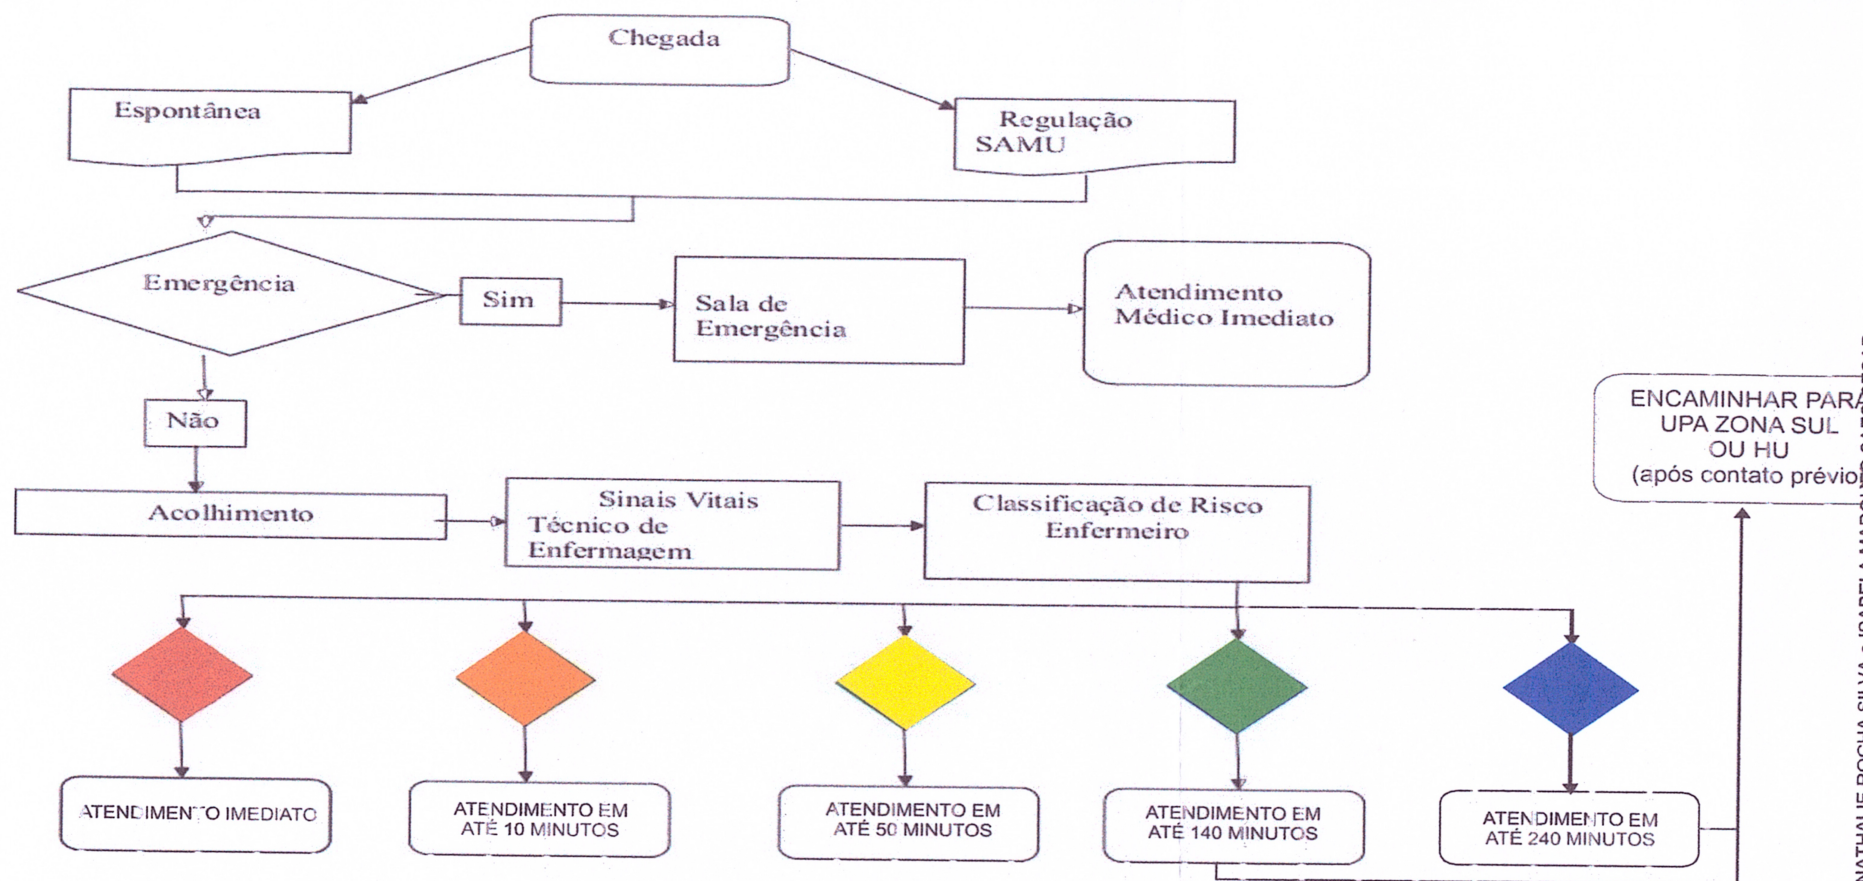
Chegada

Espontânea

Regulação SAMU

Emergência

Sim

Sala de Emergência

Atendimento Médico Imediato

Não

ENCAMINHAR PARA UPA ZONA SUL OU HU (após contato prévio

Acolhimento

Sinais Vitais Técnico de Enfermagem

Classificação de Risco Enfermeiro

ATENDIMENTO IMEDIATO

ATENDIMENTO EM ATÉ 10 MINUTOS

ATENDIMENTO EM ATÉ 50 MINUTOS

ATENDIMENTO EM ATÉ 140 MINUTOS

ATENDIMENTO EM ATÉ 240 MINUTOS

NATHALIE ROCHA SILVA e ISABELA MARQUES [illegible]